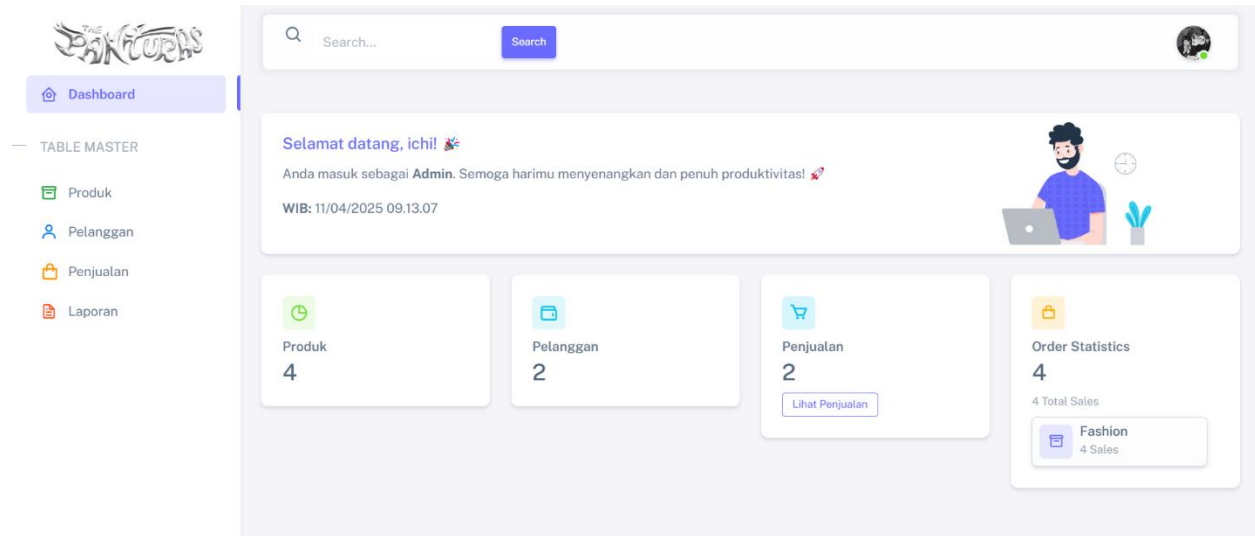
THE PANTURAS

Dashboard

TABLE MASTER

Produk

Pelanggan

Penjualan

Laporan

Search...

Search

Selamat datang, ichi! 🎉

Anda masuk sebagai **Admin**. Semoga harimu menyenangkan dan penuh produktivitas! 🚀

**WIB:** 11/04/2025 09.13.07

Produk
4

Pelanggan
2

Penjualan
2
Lihat Penjualan

Order Statistics
4
4 Total Sales

Fashion
4 Sales